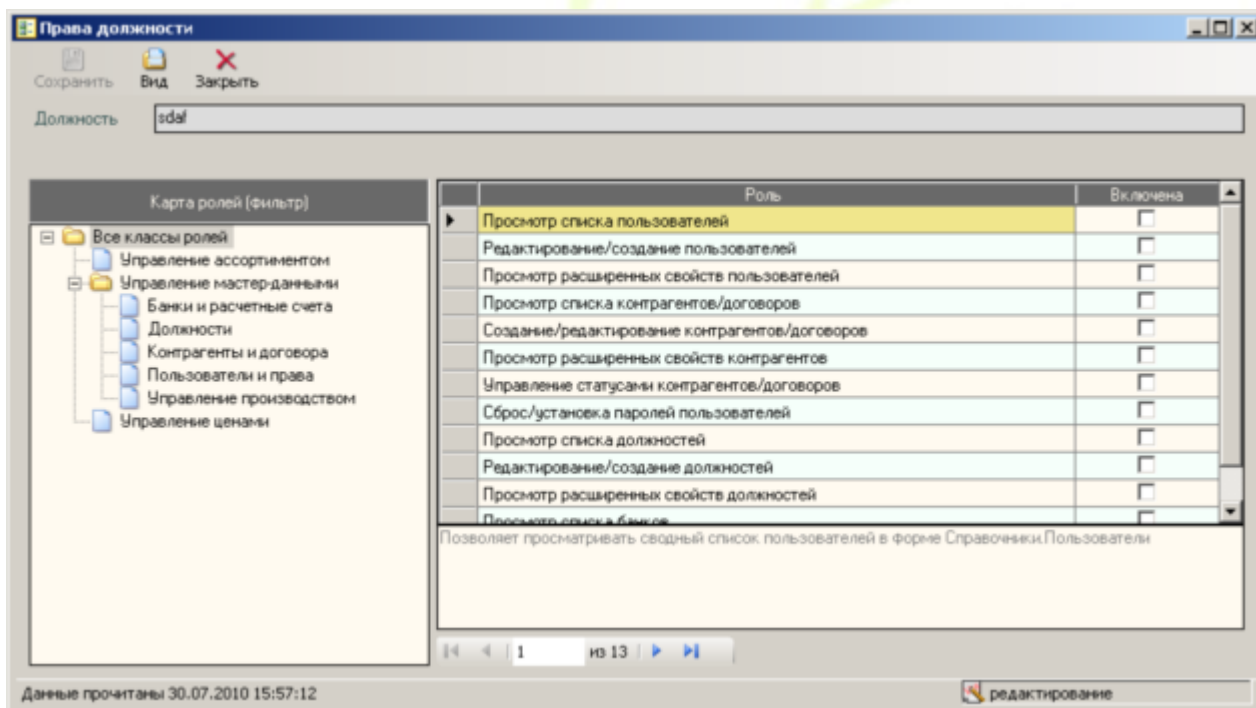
Права должности

Сохранить Вид Закрыть

Должность sdaf

Карта ролей (фильтр)

Все классы ролей
Управление ассортиментом
Управление мастер-данными
Банки и расчетные счета
Должности
Контрагенты и договора
Пользователи и права
Управление производством
Управление ценами

| Роль | Включена |
|---|---|
| Просмотр списка пользователей | ☐ |
| Редактирование/создание пользователей | ☐ |
| Просмотр расширенных свойств пользователей | ☐ |
| Просмотр списка контрагентов/договоров | ☐ |
| Создание/редактирование контрагентов/договоров | ☐ |
| Просмотр расширенных свойств контрагентов | ☐ |
| Управление статусами контрагентов/договоров | ☐ |
| Сброс/установка паролей пользователей | ☐ |
| Просмотр списка должностей | ☐ |
| Редактирование/создание должностей | ☐ |
| Просмотр расширенных свойств должностей | ☐ |
| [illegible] | ☐ |

Позволяет просматривать сводный список пользователей в форме Справочники.Пользователи

1 из 13

Данные прочитаны 30.07.2010 15:57:12

редактирование